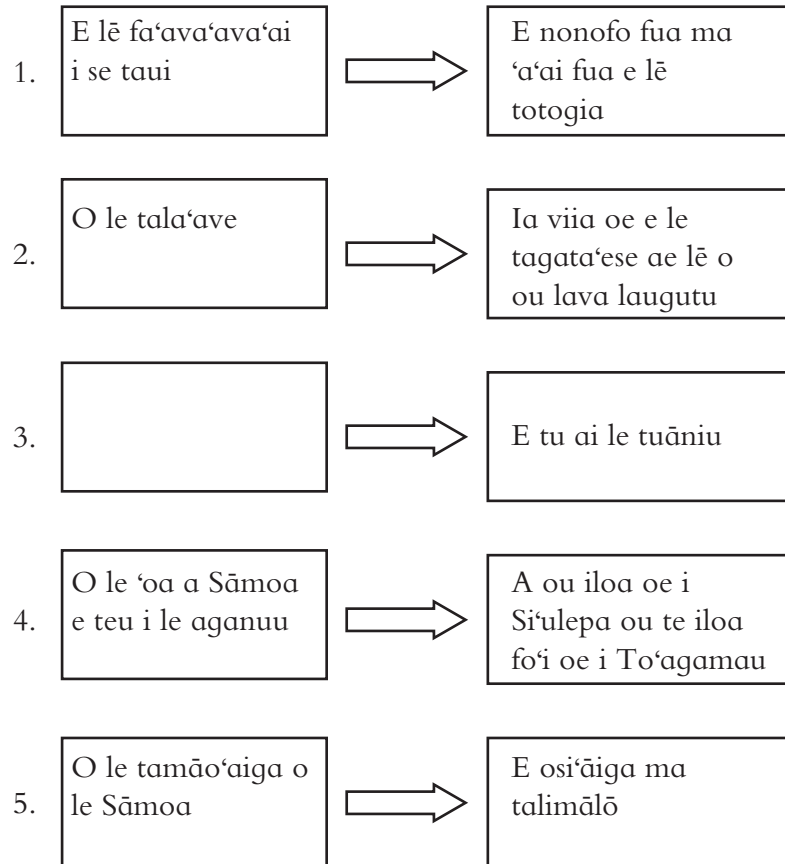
1. E lē fa‘ava‘ava‘ai i se taui

E nonofo fua ma ‘a‘ai fua e lē totogia

2. O le tala‘ave

Ia viia oe e le tagata‘ese ae lē o ou lava laugutu

3.

E tu ai le tuāniu

4. O le ‘oa a Sāmoa e teu i le aganuu

A ou iloa oe i Si‘ulepa ou te iloa fo‘i oe i To‘agamau

5. O le tamāo‘aiga o le Sāmoa

E osi‘āiga ma talimālō